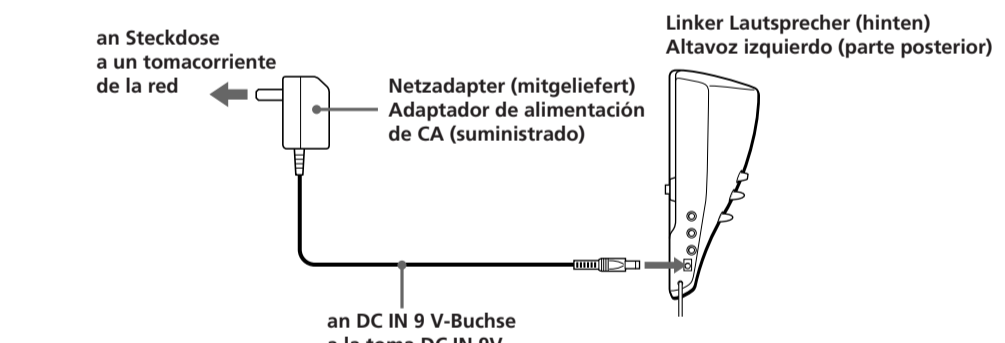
an Steckdose
a un tomacorriente
de la red

Netzadapter (mitgeliefert)
Adaptador de alimentación
de CA (suministrado)

Linker Lautsprecher (hinten)
Altavoz izquierdo (parte posterior)

an DC IN 9 V-Buchse
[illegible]